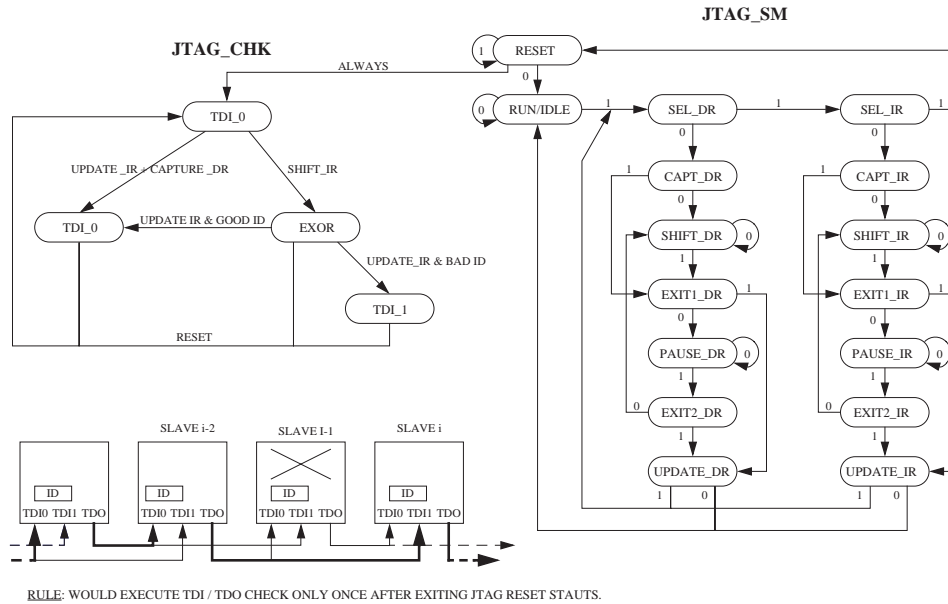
JTAG_SM

JTAG_CHK

ALWAYS

1 RESET

0

0 RUN/IDLE 1 SEL_DR 1 SEL_IR 1

0 0

TDI_0

UPDATE _IR + CAPTURE _DR

SHIFT_IR

1 CAPT_DR

1 CAPT_IR

0 0

TDI_0

UPDATE IR & GOOD ID

EXOR

SHIFT_DR 0

SHIFT_IR 0

UPDATE_IR & BAD ID

1 1

EXIT1_DR 1

EXIT1_IR 1

TDI_1

0 0

RESET

PAUSE_DR 0

PAUSE_IR 0

1 1

SLAVE i-2

SLAVE I-1

SLAVE i

0 EXIT2_DR

0 EXIT2_IR

1 1

ID

ID

ID

ID

UPDATE_DR

UPDATE_IR

TDI0 TDI1 TDO

TDI0 TDI1 TDO

TDI0 TDI1 TDO

TDI0 TDI1 TDO

1 0

1 0

RULE: WOULD EXECUTE TDI / TDO CHECK ONLY ONCE AFTER EXITING JTAG RESET STAUTS.